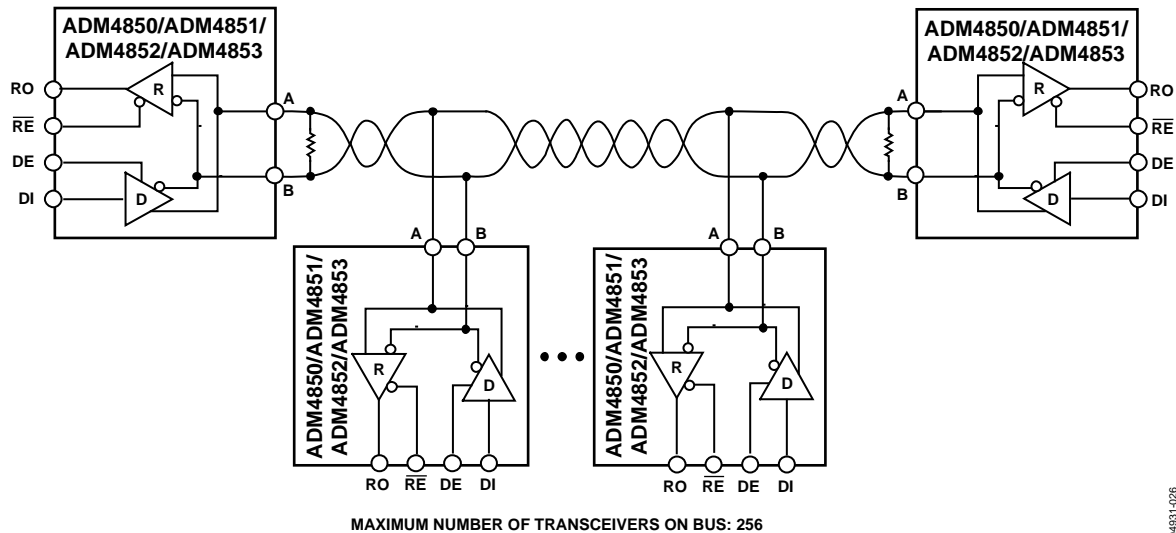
ADM4850/ADM4851/ ADM4852/ADM4853

RO

$\overline{RE}$

DE

DI

R

D

A

B

ADM4850/ADM4851/ ADM4852/ADM4853

RO

$\overline{RE}$

DE

DI

R

D

A

B

A

B

ADM4850/ADM4851/ ADM4852/ADM4853

R

D

RO

$\overline{RE}$

DE

DI

A

B

ADM4850/ADM4851/ ADM4852/ADM4853

R

D

RO

$\overline{RE}$

DE

DI

MAXIMUM NUMBER OF TRANSCEIVERS ON BUS: 256

04931-026